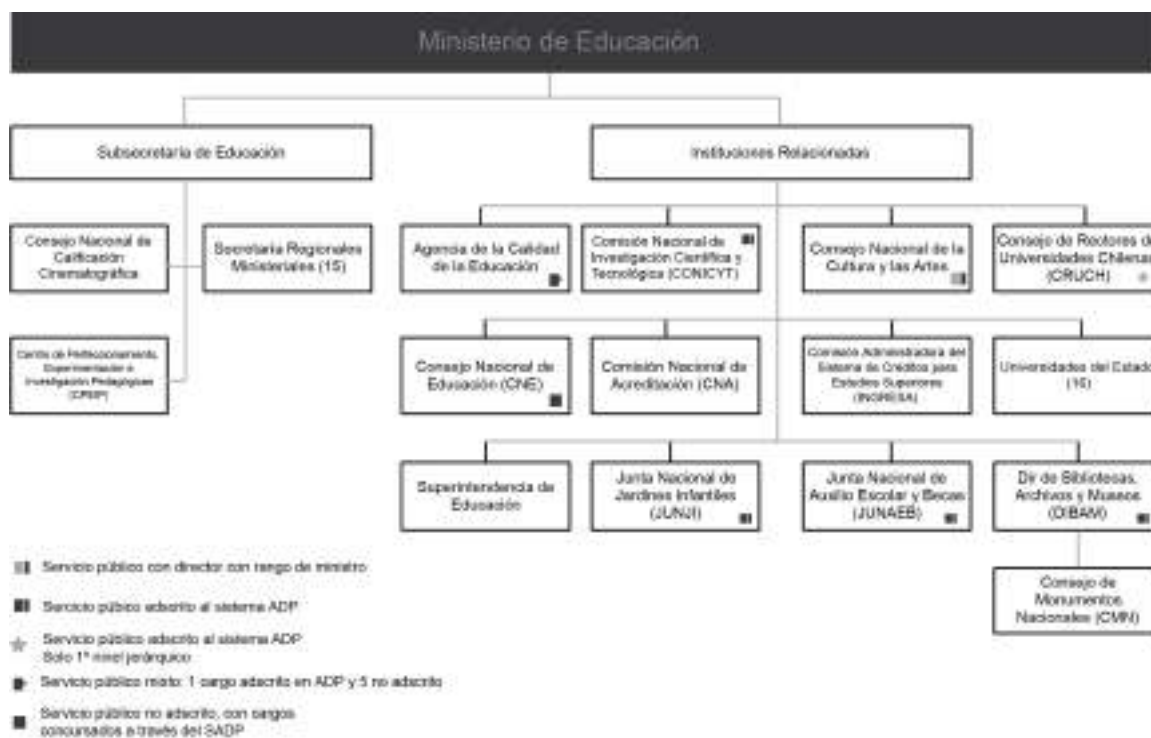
Ministerio de Educación

Subsecretaria de Educación

Instituciones Relacionadas

Consejo Nacional de Calificación Cinematográfica

Secretaria Regionales Ministeriales (15)

Centro de Perfeccionamiento, Experimentación e Investigación Pedagógicas (CPEIP)

Agencia de la Calidad de la Educación

Comisión Nacional de Investigación Científica y Tecnológica (CONICYT)

Consejo Nacional de la Cultura y las Artes

Consejo de Rectores de Universidades Chilenas (CRUCH)

Consejo Nacional de Educación (CNE)

Comisión Nacional de Acreditación (CNA)

Comisión Administradora del Sistema de Créditos para Estudios Superiores (INGRESA)

Universidades del Estado (16)

Superintendencia de Educación

Junta Nacional de Jardines Infantiles (JUNJI)

Junta Nacional de Auxilio Escolar y Becas (JUNAEB)

Dir de Bibliotecas, Archivos y Museos (DIBAM)

Consejo de Monumentos Nacionales (CMN)

Servicio público con director con rango de ministro

Servicio público adscrito al sistema ADP

Servicio público adscrito al sistema ADP Solo 1° nivel jerárquico

Servicio público mixto: 1 cargo adscrito en ADP y 5 no adscrito

Servicio público no adscrito, con cargos concursados a través del SADP